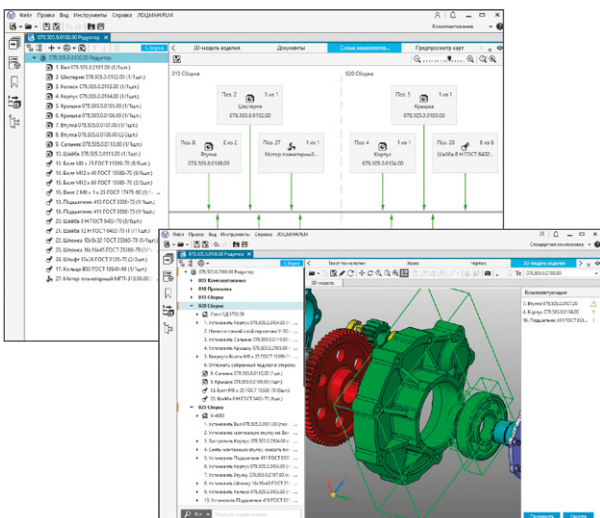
Файл Правка Вид Инструменты Справка ЛОЦМАН:PLM

Комплектование

078.305.0.0100.00 Редуктор

5 Версия

3D-модель изделия

Документы

Схема комплектов...

Предпросмотр карт

078.305.0.0100.00 Редуктор

1. Вал 078.305.0.0101.00 (1/1шт.)

2. Шестерня 078.305.0.0102.00 (1/1шт.)

3. Колесо 078.305.0.0103.00 (1/1шт.)

4. Корпус 078.305.0.0104.00 (1/1шт.)

5. Крышка 078.305.0.0105.00 (1/1шт.)

6. Крышка 078.305.0.0106.00 (1/1шт.)

7. Втулка 078.305.0.0107.00 (1/1шт.)

8. Втулка 078.305.0.0108.00 (1/1шт.)

9. Сальник 078.305.0.0109.00 (1/1шт.)

10. Шайба 078.305.0.0110.00 (1/1шт.)

14. Болт М8 х 25 ГОСТ 15589-70 (8/8шт.)

15. Болт М12 х 80 ГОСТ 15589-70 (8/8шт.)

16. Болт М12 х 60 ГОСТ 15589-70 (8/8шт.)

17. Винт 2 М6 х 1 х 25 ГОСТ 17475-80 (8/1шт.)

18. Подшипник 410 ГОСТ 8338-75 (1/1шт.)

19. Подшипник 411 ГОСТ 8338-75 (1/1шт.)

20. Шайба 12 Н ГОСТ 6402-70 (8/8шт.)

23. Шпонка 10х8х32 ГОСТ 23360-78 (1/1шт.)

24. Шпонка 16х10х45 ГОСТ 23360-78 (1/1шт.)

25. Штифт 10х36 ГОСТ 3129-70 (2/2шт.)

27. Кольцо 850 ГОСТ 13940-86 (1/1шт.)

27. Мотор планетарный МПЗ 31 (1/1шт.)

015 Сборка

020 Сборка

Поз. 2
1 из 1
Шестерня
078.305.0.0102.00

Поз. 5
1 из 1
Крышка
078.305.0.0105.00

Поз. 8
2 из 2
Втулка
078.305.0.0108.00

Поз. 27
1 из 1
Мотор планетарный...

Поз. 4
1 из 1
Корпус
078.305.0.0104.00

Поз. 20
8 из 8
Шайба 12 Н ГОСТ 6402...

Файл Правка Вид Инструменты Справка ЛОЦМАН:PLM

078.305.0.0100.00 Редуктор

5 Версия

Текст технолог...

Эскиз

Чертеж

3D-модель изделия

Сводиарное комплексение

078.305.0.0100.00 Редуктор

005 Комплектование

010 Промывка

015 Сборка

020 Сборка

1. Установить Корпус 078.305.0.0104.00

2. Нанести тонкий слой герметика

3. Установить Сальник 078.305.0.0109.00

4. Установить Крышку 078.305.0.0105.00

5. Завернуть Болты М8 х 25 ГОСТ 15589-70

6. Отменить собранный подузел в сторону

8. Сальник 078.305.0.0109.00

5. Крышка 078.305.0.0105.00

14. Болт М8 х 25 ГОСТ 15589-70

20. Шайба 12 Н ГОСТ 6402-70

025 Сборка

1. Установить Вал 078.305.0.0101.00

2. Установить монтажную втулку

3. Застопорить Корпус 078.305.0.0104.00

4. Снять монтажную втулку

5. Установить Колесо 078.305.0.0103.00

6. Установить Колесо 078.305.0.0103.00

8. Установить Подшипник 411 ГОСТ 833...

9. Установить Подшипник 410 ГОСТ 833...

10. Установить Шпонку 16х10х45 ГОСТ...

15. Установить Подшипник 411 ГОСТ 83...

3D-модель

Комплектующие

7. Втулка 078.305.0.0107.00

4. Корпус 078.305.0.0104.00

19. Подшипник 411ГОСТ 8338-75

Применить

Отмена